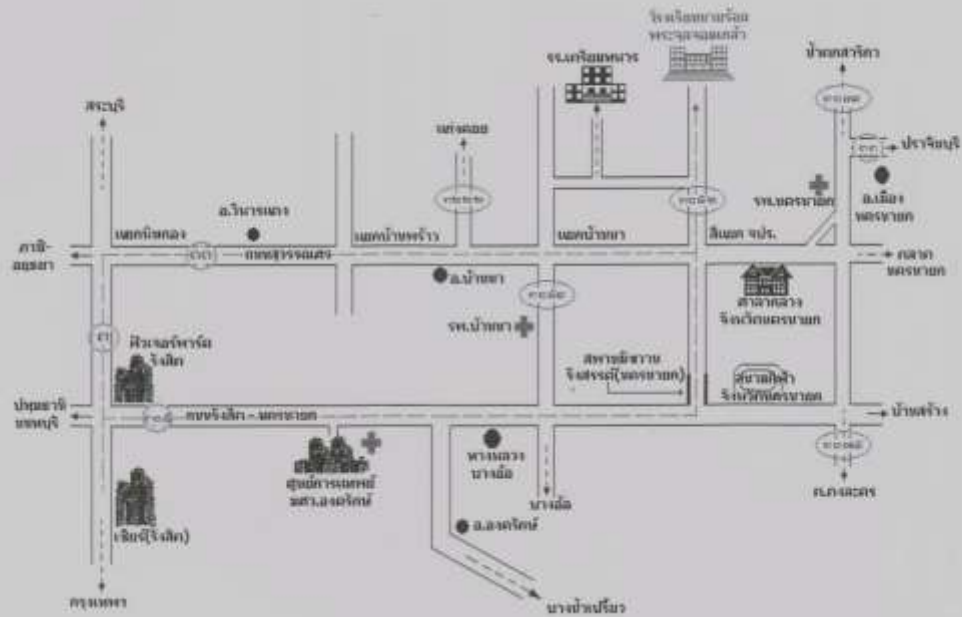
โรงเรียนนายร้อยพระจุลจอมเกล้า
รร.เตรียมทหาร
บ้านนาสาริกา
สระบุรี
เขาชะโงก
ปราจีนบุรี
รพ.นครนายก
อ.เมืองนครนายก
อ.วิหารแดง
แยกหินกอง
แยกบ้านพร้าว
แยกบ้านนา
สี่แยก จปร.
ภาชี-อยุธยา
ถนนสุวรรณศร
ตลาดนครนายก
อ.บ้านนา
ศาลากลางจังหวัดนครนายก
รพ.บ้านนา
ฟิวเจอร์พาร์ค รังสิต
สหกรณ์ร้านจังหวัดนครนายก
สนามกีฬาจังหวัดนครนายก
ปทุมธานี นนทบุรี
ถนนรังสิต - นครนายก
บ้านพร้าว
ศูนย์การแพทย์ มศว.องครักษ์
ห้างหลวงบางอ้อ
บางอ้อ
องครักษ์
เซียร์(รังสิต)
อ.องครักษ์
กรุงเทพฯ
บางน้ำเปรี้ยว